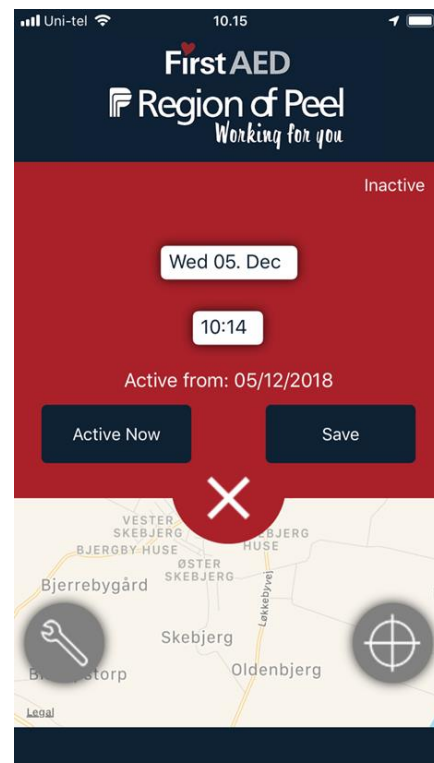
Uni-tel 10.15

FirstAED
Region of Peel
Working for you

Inactive

Wed 05. Dec

10:14

Active from: 05/12/2018

Active Now

Save

VESTER SKEBJERG
BJERGBY HUSE
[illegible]EBJERG HUSE
ØSTER SKEBJERG
Bjerrebygård
Løkkebyvej
Skebjerg
B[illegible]storp
Oldenbjerg
Legal